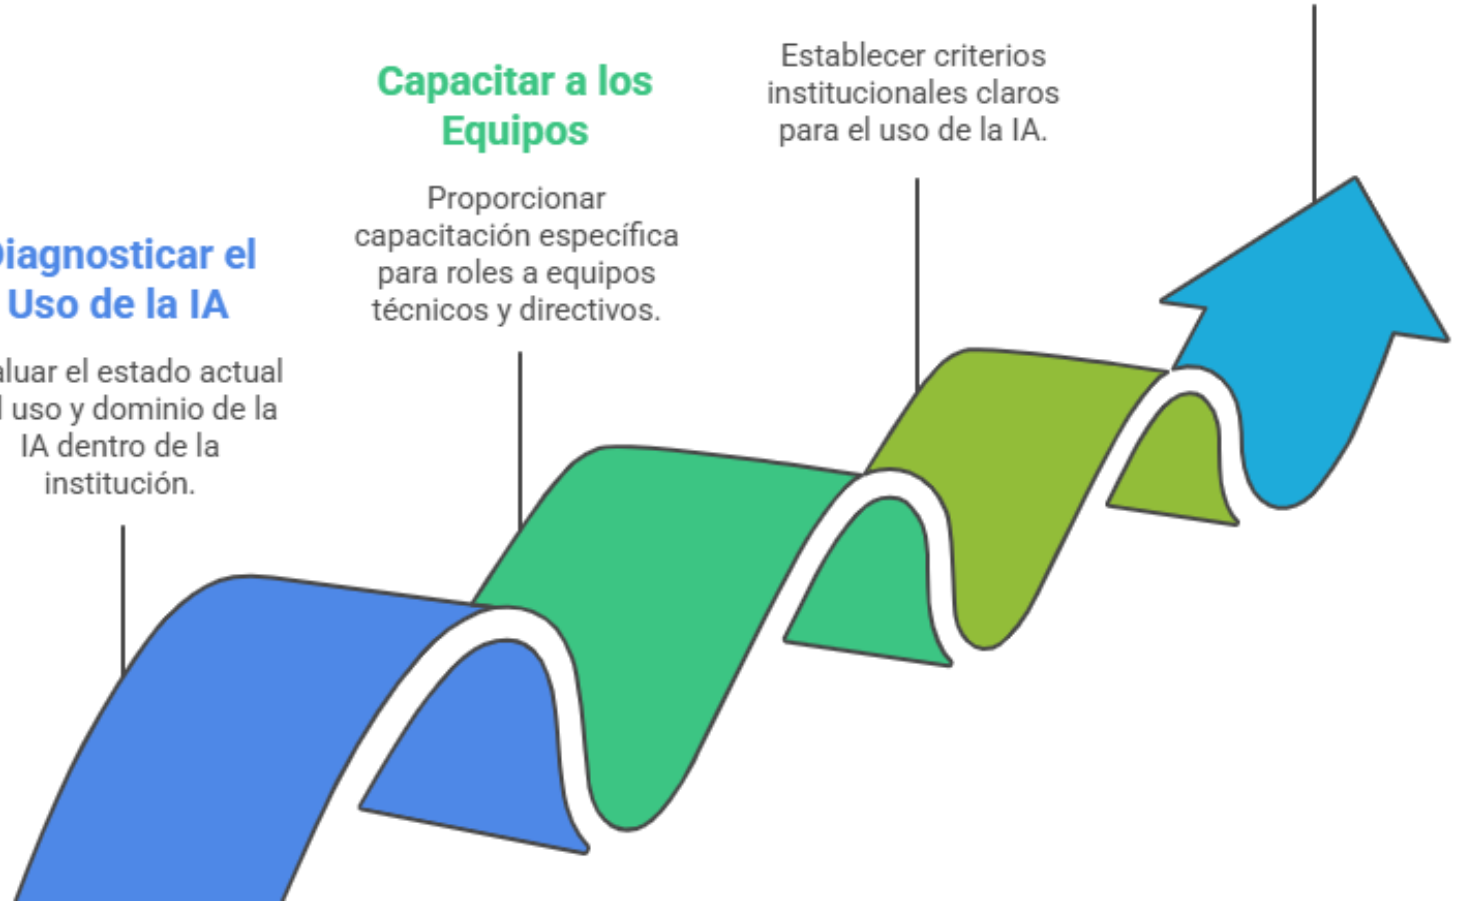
Capacitar a los Equipos

Proporcionar capacitación específica para roles a equipos técnicos y directivos.

Establecer criterios institucionales claros para el uso de la IA.

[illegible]iagnosticar el Uso de la IA

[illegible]luar el estado actual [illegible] uso y dominio de la IA dentro de la institución.